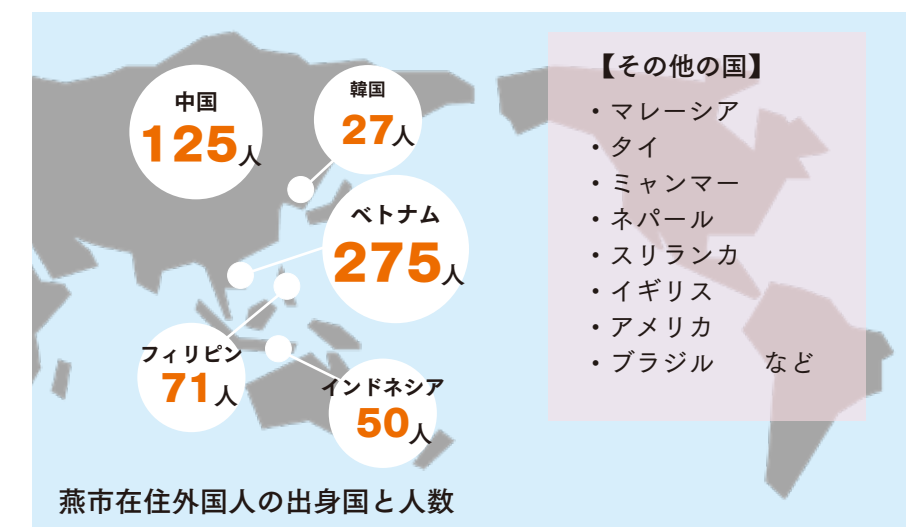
中国
125人

韓国
27人

ベトナム
275人

フィリピン
71人

インドネシア
50人

【その他の国】
・マレーシア
・タイ
・ミャンマー
・ネパール
・スリランカ
・イギリス
・アメリカ
・ブラジル　など

燕市在住外国人の出身国と人数